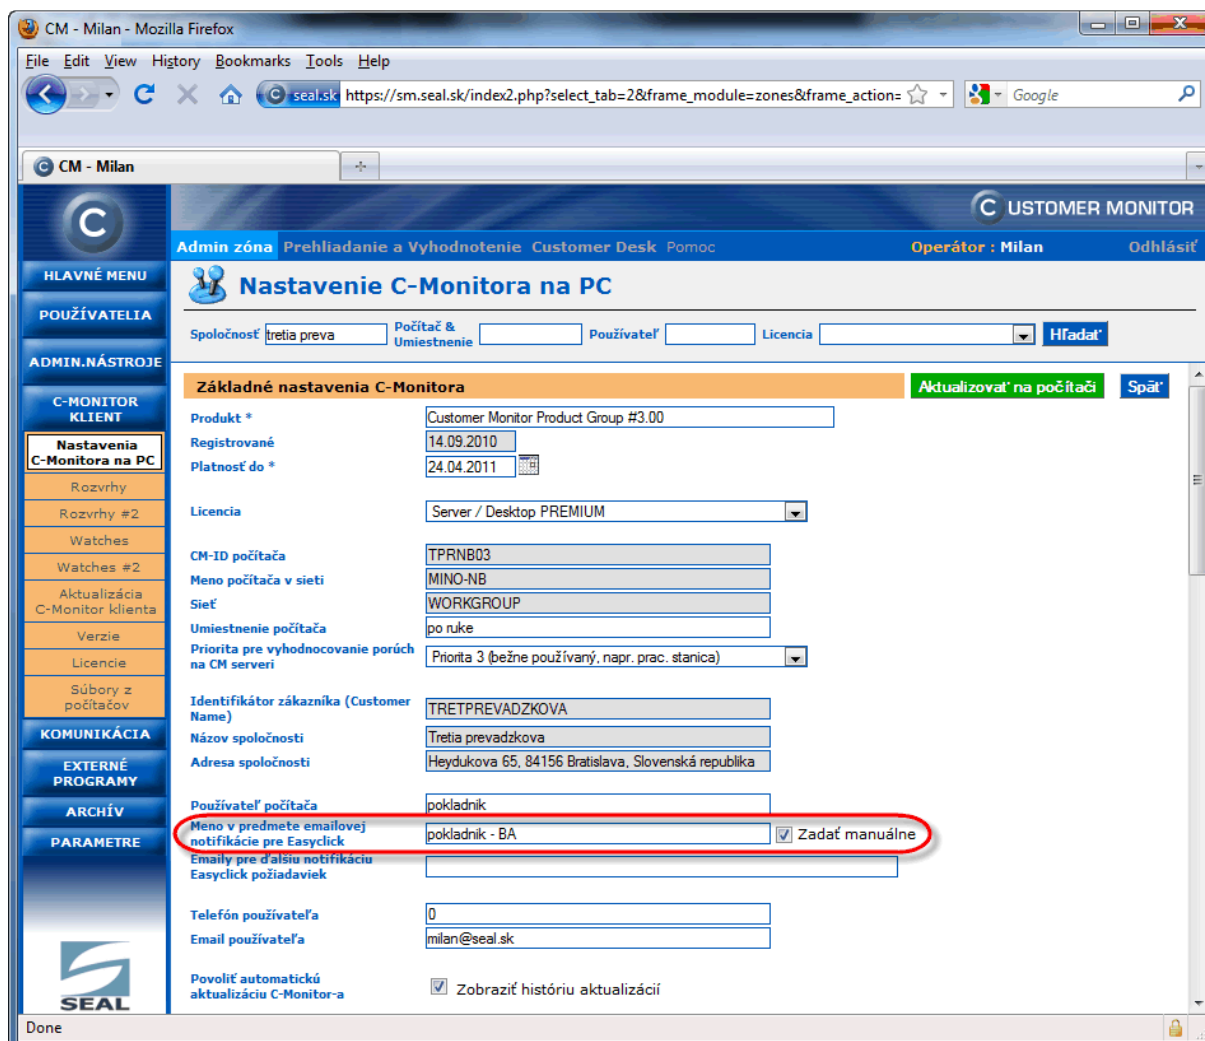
CM - Milan - Mozilla Firefox

File Edit View History Bookmarks Tools Help

seal.sk https://sm.seal.sk/index2.php?select_tab=2&frame_module=zones&frame_action=

Google

CM - Milan

CUSTOMER MONITOR

Admin zóna Prehliadanie a Vyhodnotenie Customer Desk Pomoc Operátor : Milan Odhlásiť

HLAVNÉ MENU
POUŽÍVATELIA
ADMIN.NÁSTROJE
C-MONITOR KLIENT
Nastavenia C-Monitora na PC
Rozvrhy
Rozvrhy #2
Watches
Watches #2
Aktualizácia C-Monitor klienta
Verzie
Licencie
Súbory z počítačov
KOMUNIKÁCIA
EXTERNÉ PROGRAMY
ARCHÍV
PARAMETRE

SEAL

Nastavenie C-Monitora na PC

Spoločnosť tretia preva Počítač & Umiestnenie Používateľ Licencia Hľadať

Základné nastavenia C-Monitora Aktualizovať na počítači Späť

Produkt * Customer Monitor Product Group #3.00
Registrované 14.09.2010
Platnosť do * 24.04.2011

Licencia Server / Desktop PREMIUM

CM-ID počítača TPRNB03
Meno počítača v sieti MINO-NB
Sieť WORKGROUP
Umiestnenie počítača po ruke
Priorita pre vyhodnocovanie porúch na CM serveri Priorita 3 (bežne používaný, napr. prac. stanica)

Identifikátor zákazníka (Customer Name) TRETPREVADZKOVA
Názov spoločnosti Tretia prevadzkova
Adresa spoločnosti Heydukova 65, 84156 Bratislava, Slovenská republika

Používateľ počítača pokladnik
Meno v predmete emailovej notifikácie pre Easyclick pokladnik - BA Zadať manuálne
Emaily pre ďalšiu notifikáciu Easyclick požiadaviek

Telefón používateľa 0
Email používateľa milan@seal.sk

Povoliť automatickú aktualizáciu C-Monitor-a Zobraziť históriu aktualizácií

Done